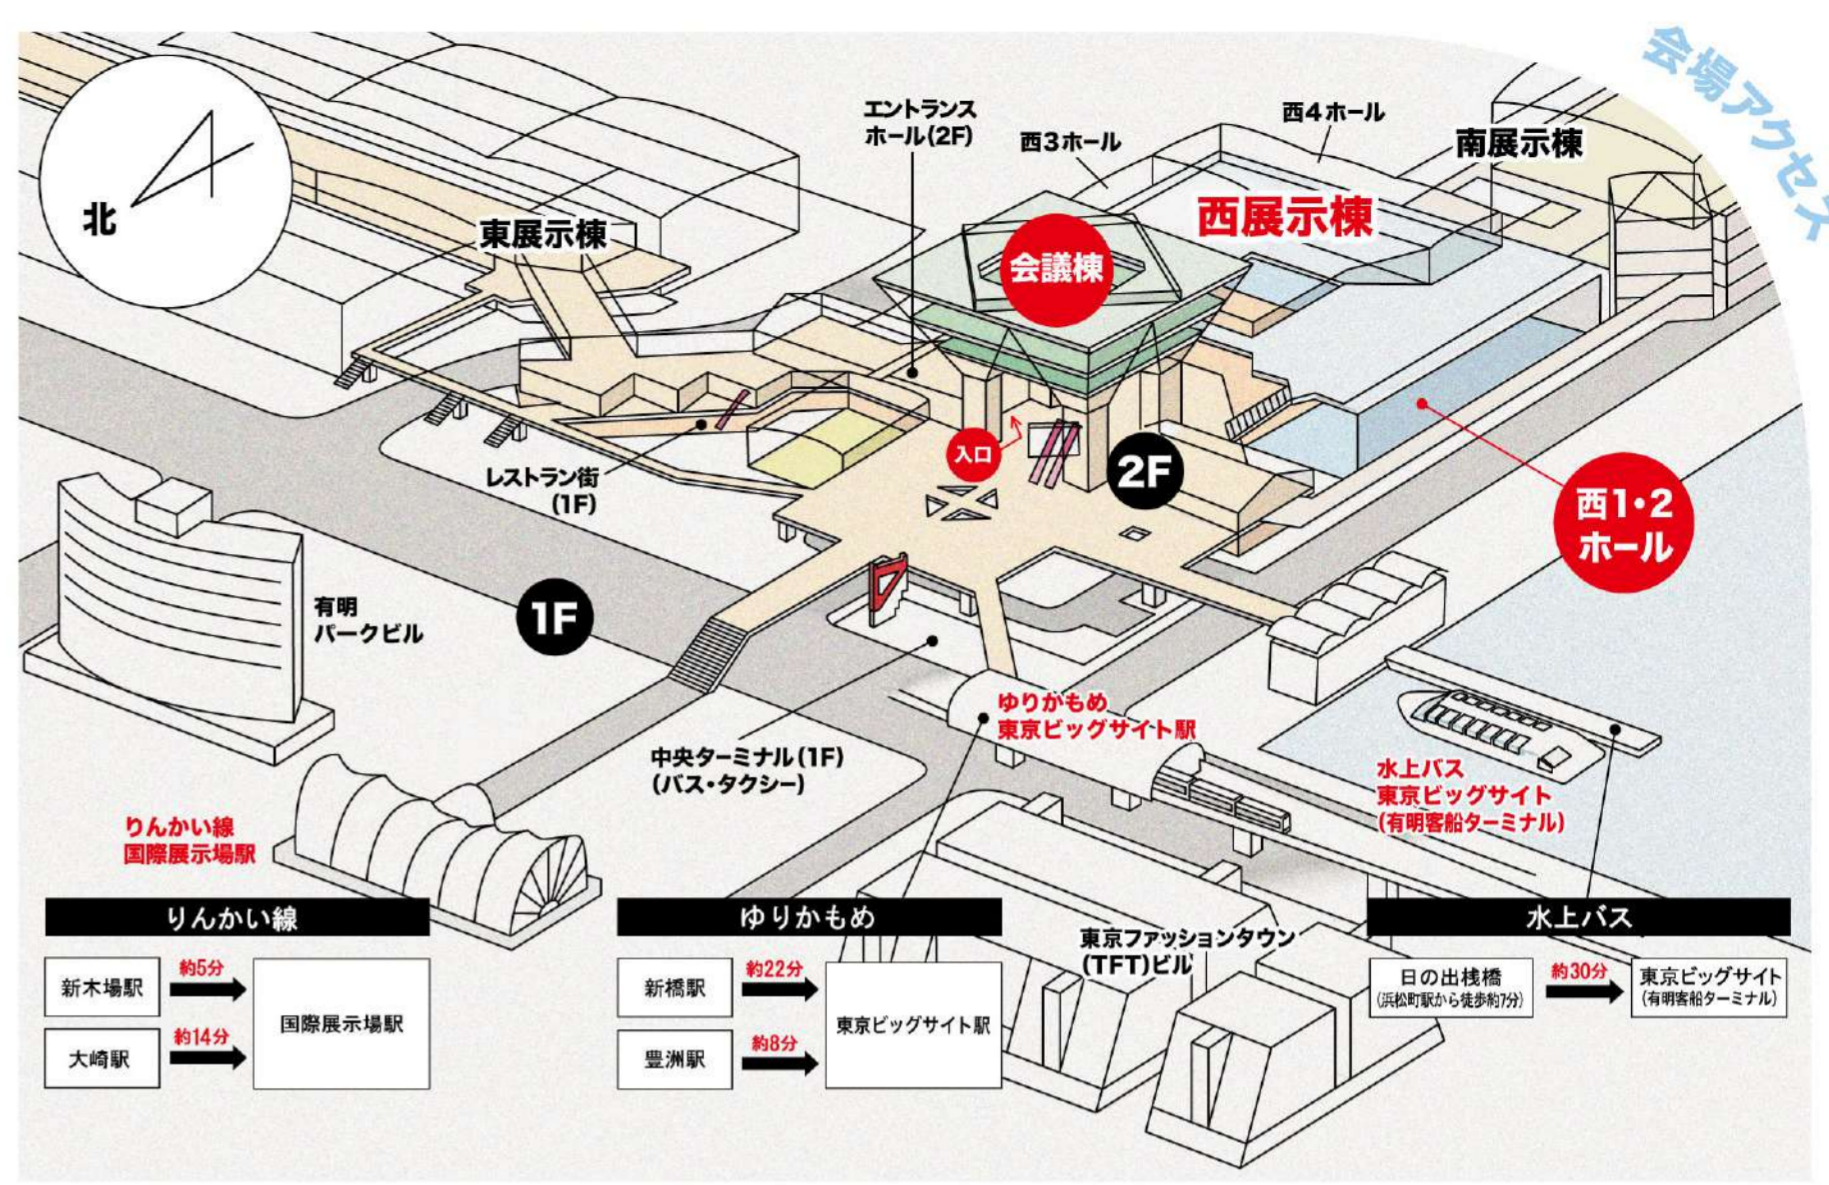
会場アクセス

北

エントランスホール(2F)

西3ホール

西4ホール

南展示棟

東展示棟

西展示棟

会議棟

入口

2F

西1・2ホール

レストラン街(1F)

有明パークビル

1F

ゆりかもめ東京ビッグサイト駅

中央ターミナル(1F)(バス・タクシー)

水上バス東京ビッグサイト(有明客船ターミナル)

りんかい線国際展示場駅

東京ファッションタウン(TFT)ビル

りんかい線

| 新木場駅 | 約5分 | 国際展示場駅 |
|---|---|---|
| 大崎駅 | 約14分 | |

ゆりかもめ

| 新橋駅 | 約22分 | 東京ビッグサイト駅 |
|---|---|---|
| 豊洲駅 | 約8分 | |

水上バス

| 日の出桟橋(浜松町駅から徒歩約7分) | 約30分 | 東京ビッグサイト(有明客船ターミナル) |
|---|---|---|